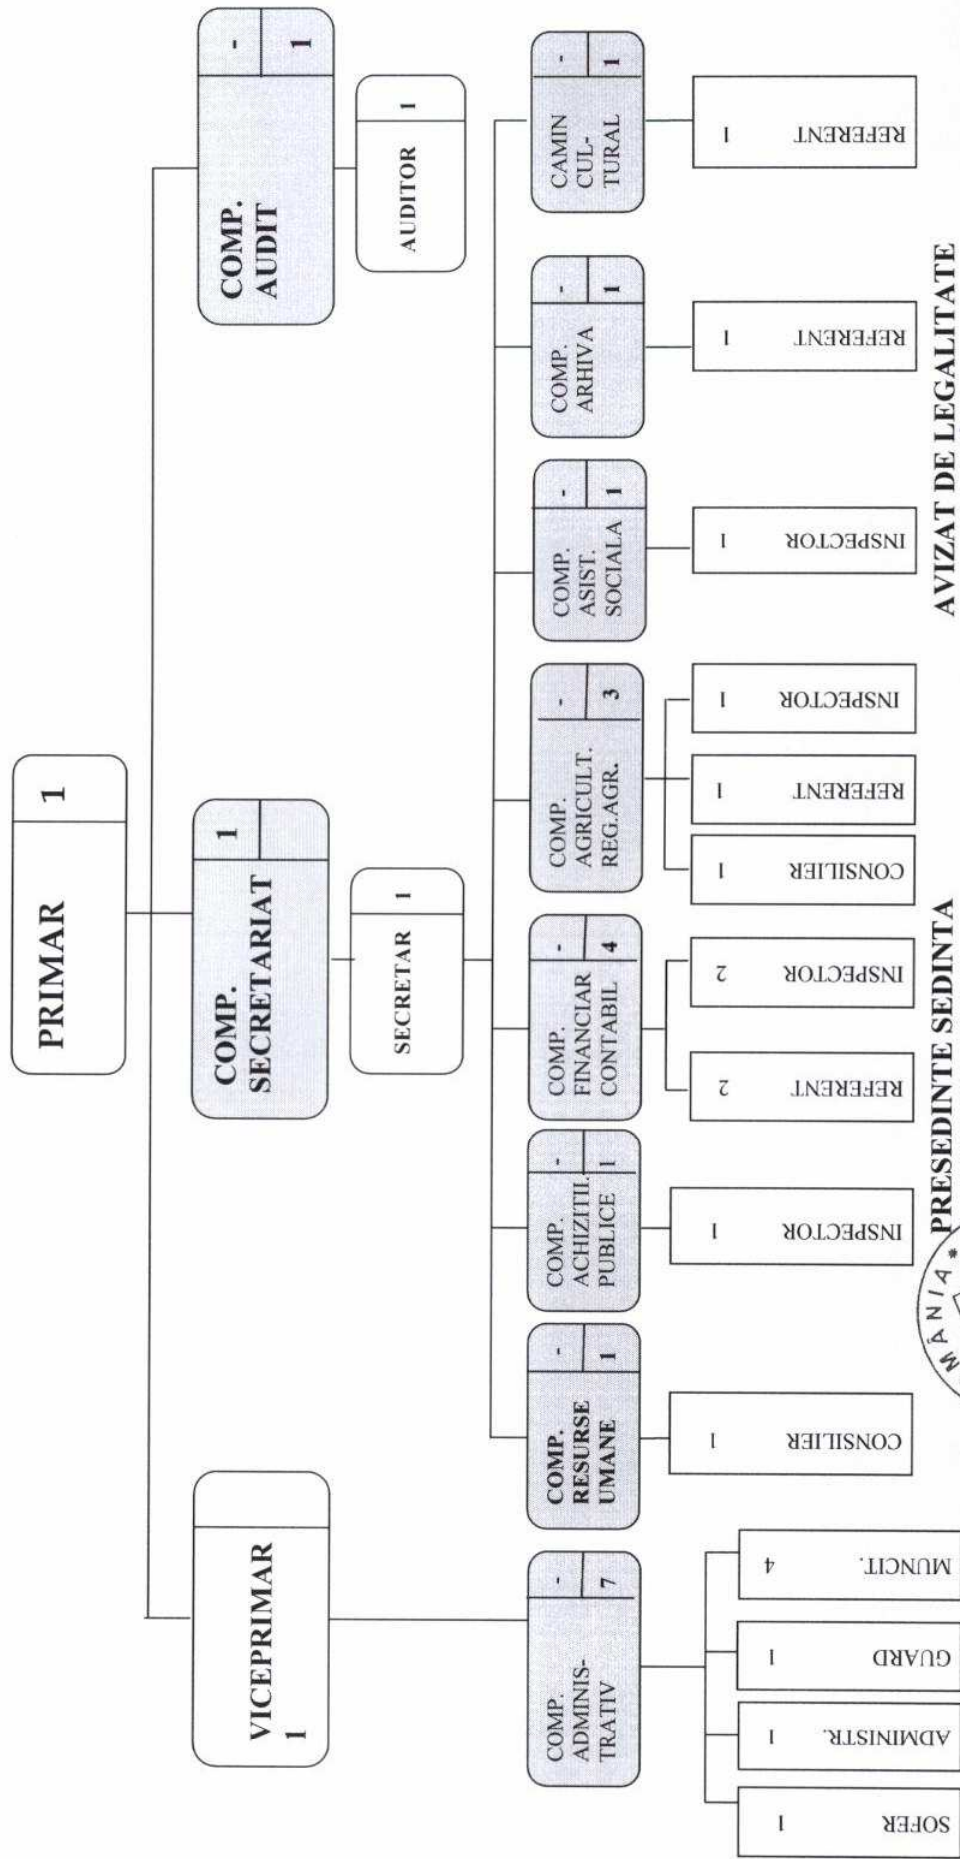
PRIMAR 1

VICEPRIMAR 1

COMP. SECRETARIAT 1

COMP. AUDIT - 1

AUDITOR 1

SECRETAR 1

COMP. ADMINISTRATIV - 7

SOFER 1

ADMINISTR. 1

GUARD 1

MUNCIT. 4

COMP. RESURSE UMANE - 1

CONSILIER 1

COMP. ACHIZITII PUBLICE - 1

INSPECTOR 1

COMP. FINANCIAR CONTABIL - 4

REFERENT 2

INSPECTOR 2

COMP. AGRICULT. REG.AGR. - 3

CONSILIER 1

REFERENT 1

INSPECTOR 1

COMP. ASIST. SOCIALA - 1

INSPECTOR 1

COMP. ARHIVA - 1

REFERENT 1

CAMIN CUL-TURAL - 1

REFERENT 1

PRESEDINTE SEDINTA

AVIZAT DE LEGALITATE

MÂNIA